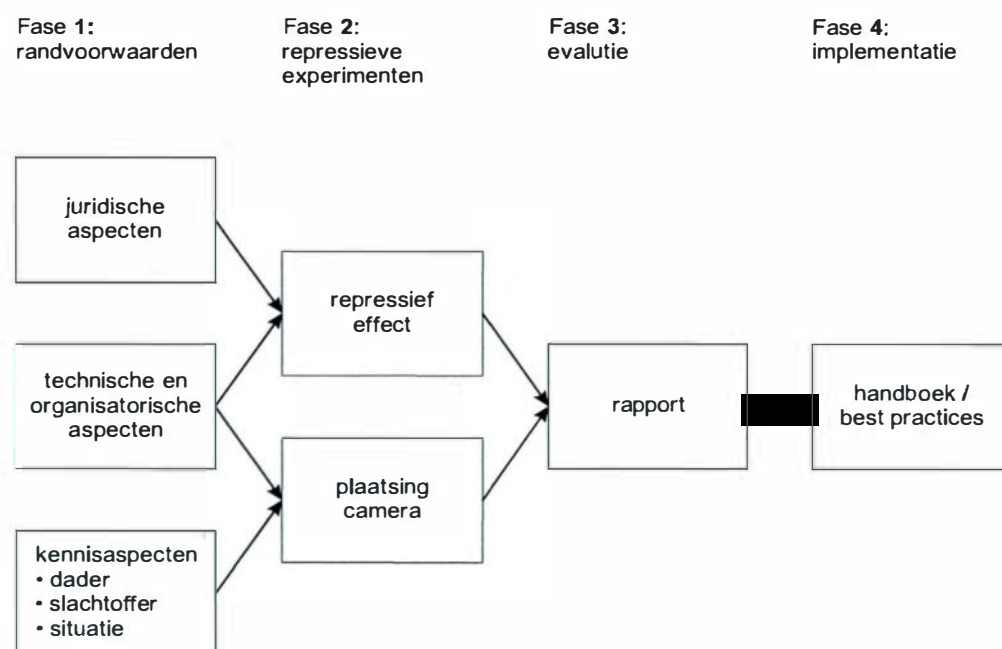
Fase 1: randvoorwaarden

Fase 2: repressieve experimenten

Fase 3: evalutie

Fase 4: implementatie

juridische aspecten

technische en organisatorische aspecten

kennisaspecten
• dader
• slachtoffer
• situatie

repressief effect

plaatsing camera

rapport

handboek / best practices